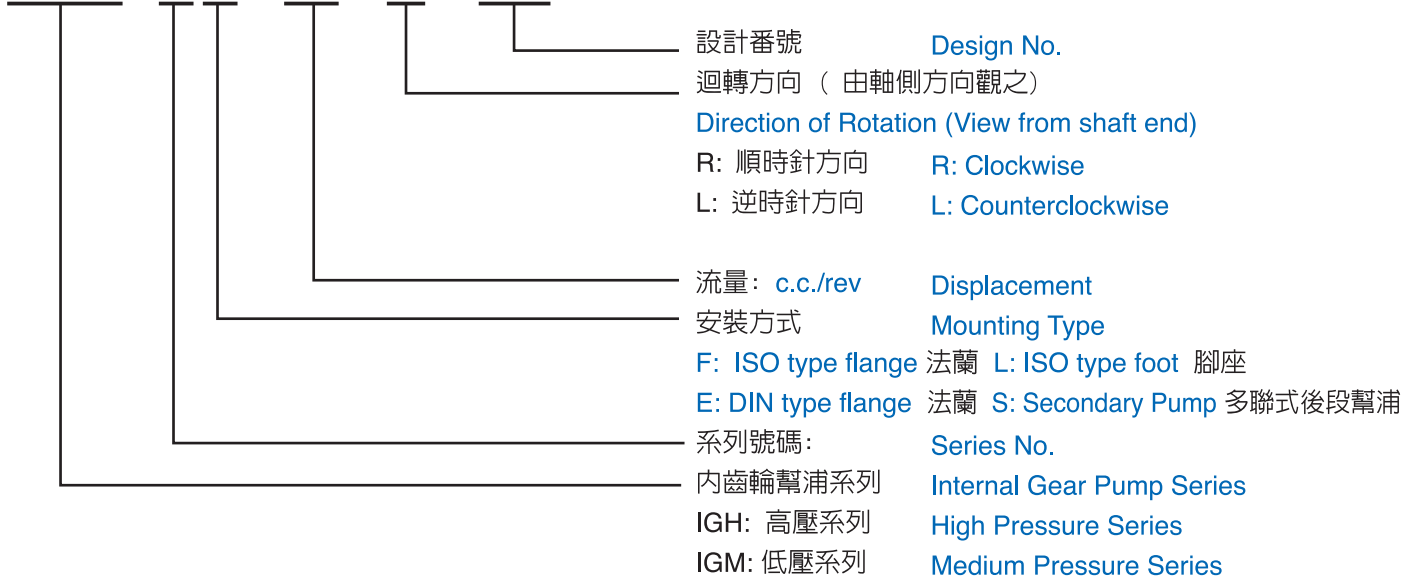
設計番號 Design No.

迴轉方向（由軸側方向觀之）
Direction of Rotation (View from shaft end)
R: 順時針方向 R: Clockwise
L: 逆時針方向 L: Counterclockwise

流量: c.c./rev Displacement

安裝方式 Mounting Type
F: ISO type flange 法蘭 L: ISO type foot 腳座
E: DIN type flange 法蘭 S: Secondary Pump 多聯式後段幫浦

系列號碼: Series No.

內齒輪幫浦系列 Internal Gear Pump Series
IGH: 高壓系列 High Pressure Series
IGM: 低壓系列 Medium Pressure Series